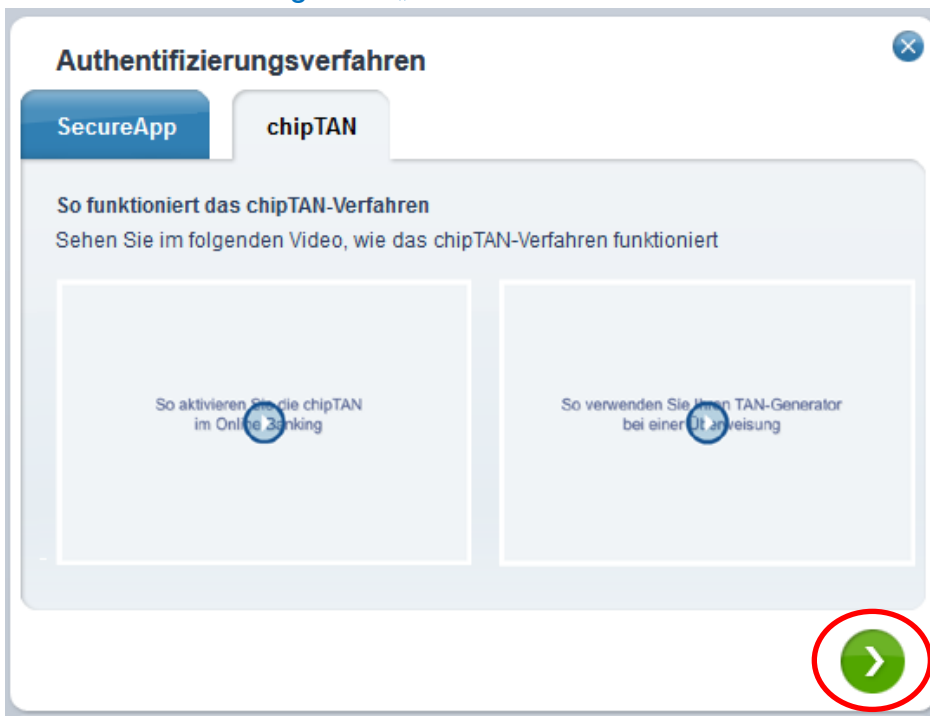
Authentifizierungsverfahren

SecureApp

chipTAN

So funktioniert das chipTAN-Verfahren

Sehen Sie im folgenden Video, wie das chipTAN-Verfahren funktioniert

So aktivieren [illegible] die chipTAN im Onli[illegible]anking

So verwenden Sie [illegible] TAN-Generator bei einer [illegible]weisung